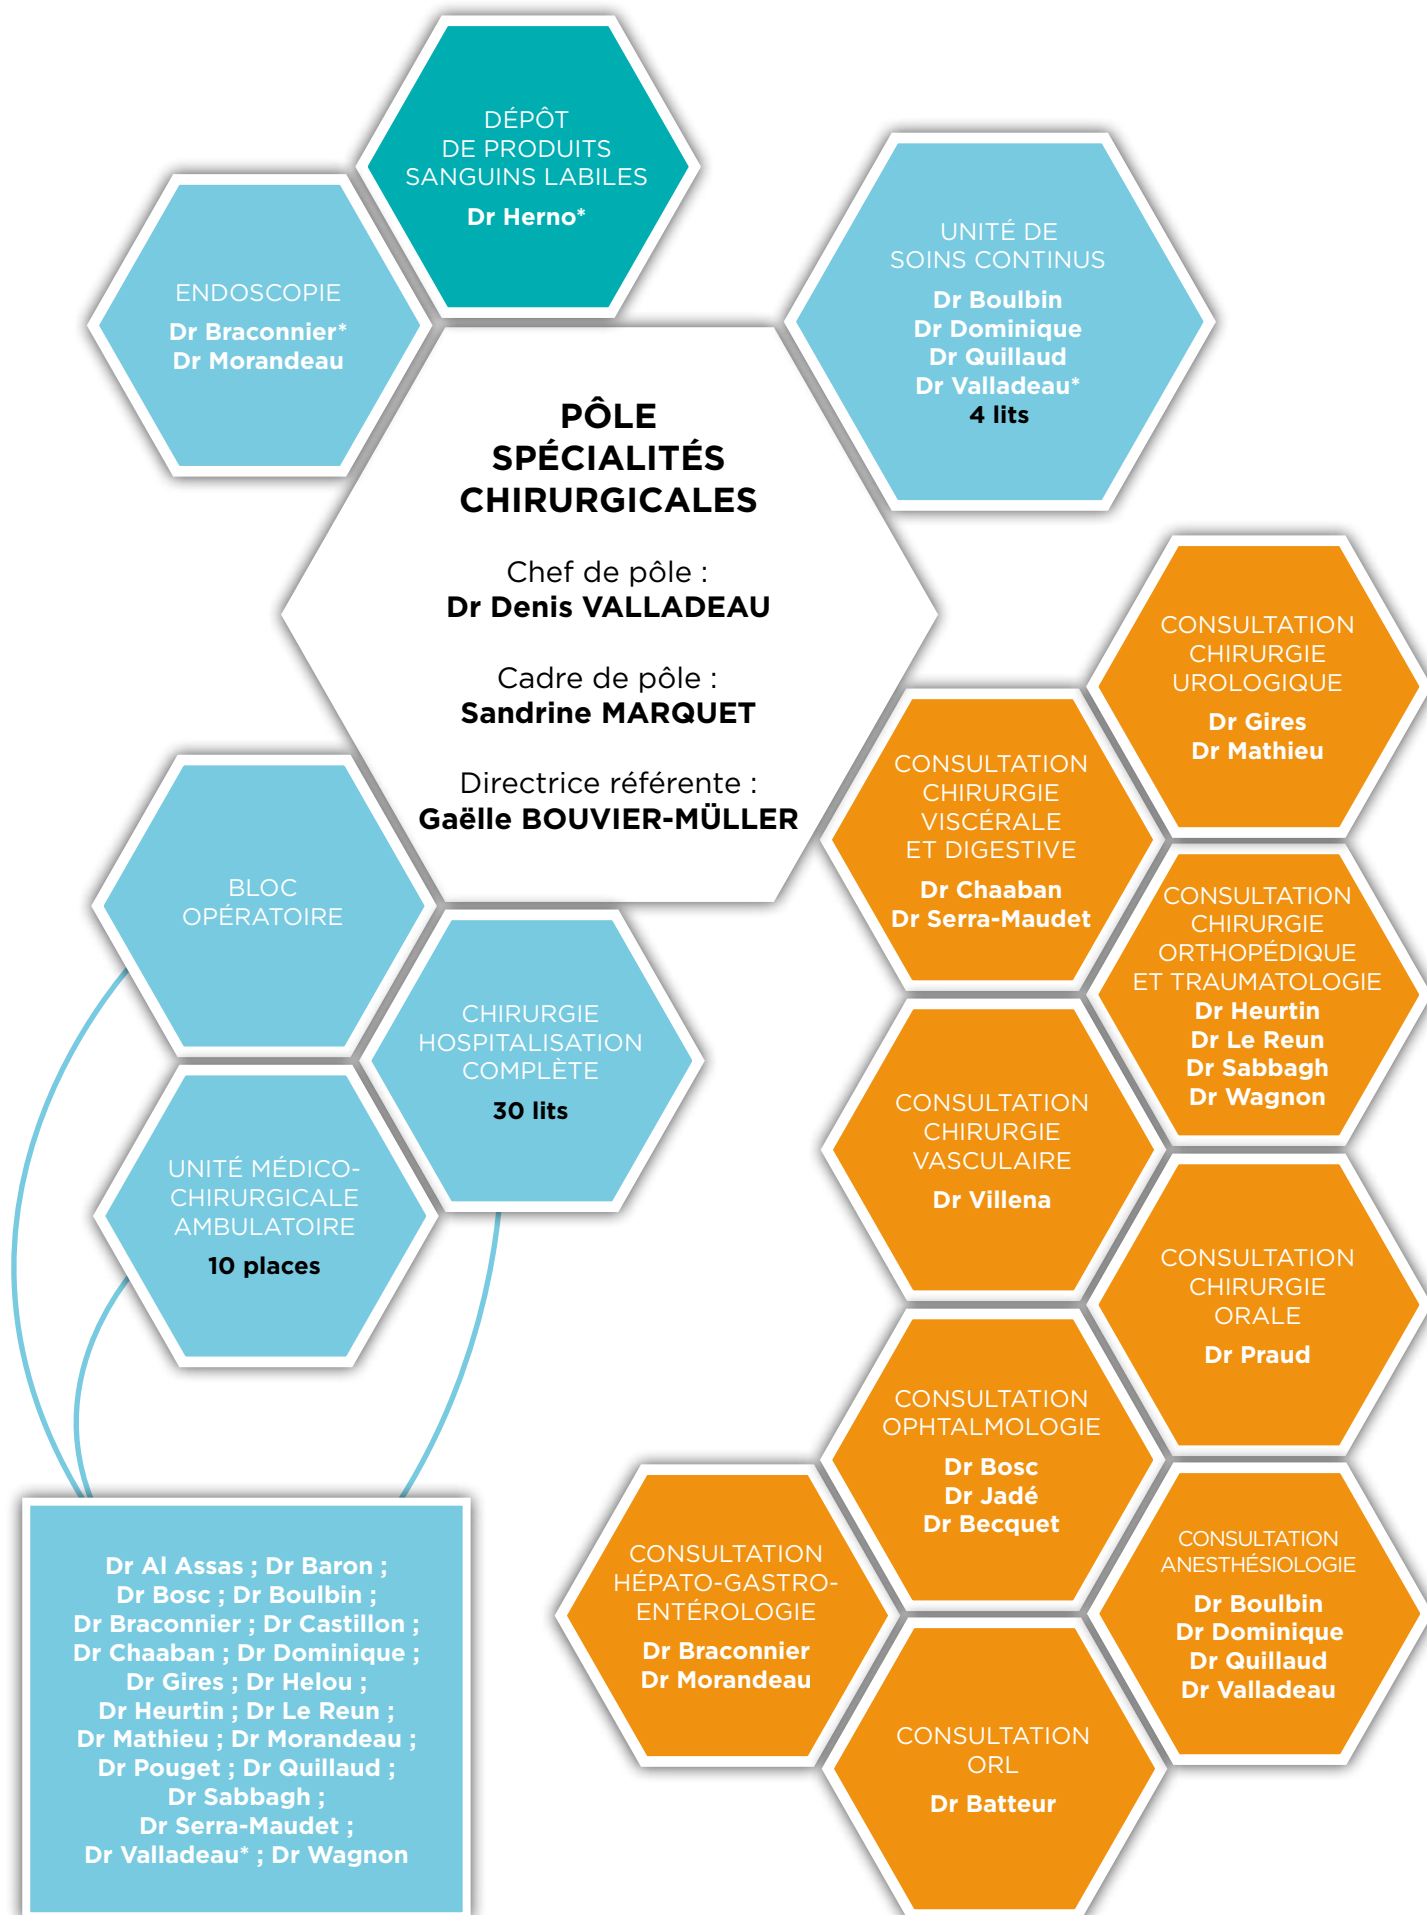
DÉPÔT
DE PRODUITS
SANGUINS LABILES
Dr Herno*

ENDOSCOPIE
Dr Braconnier*
Dr Morandeau

UNITÉ DE
SOINS CONTINUS
Dr Boulbin
Dr Dominique
Dr Quillaud
Dr Valladeau*
4 lits

PÔLE
SPÉCIALITÉS
CHIRURGICALES

Chef de pôle :
Dr Denis VALLADEAU

Cadre de pôle :
Sandrine MARQUET

Directrice référente :
Gaëlle BOUVIER-MÜLLER

CONSULTATION
CHIRURGIE
UROLOGIQUE
Dr Gires
Dr Mathieu

CONSULTATION
CHIRURGIE
VISCÉRALE
ET DIGESTIVE
Dr Chaaban
Dr Serra-Maudet

BLOC
OPÉRATOIRE

CONSULTATION
CHIRURGIE
ORTHOPÉDIQUE
ET TRAUMATOLOGIE
Dr Heurtin
Dr Le Reun
Dr Sabbagh
Dr Wagnon

CHIRURGIE
HOSPITALISATION
COMPLÈTE
30 lits

CONSULTATION
CHIRURGIE
VASCULAIRE
Dr Villena

UNITÉ MÉDICO-
CHIRURGICALE
AMBULATOIRE
10 places

CONSULTATION
CHIRURGIE
ORALE
Dr Praud

CONSULTATION
OPHTALMOLOGIE
Dr Bosc
Dr Jadé
Dr Becquet

Dr Al Assas ; Dr Baron ;
Dr Bosc ; Dr Boulbin ;
Dr Braconnier ; Dr Castillon ;
Dr Chaaban ; Dr Dominique ;
Dr Gires ; Dr Helou ;
Dr Heurtin ; Dr Le Reun ;
Dr Mathieu ; Dr Morandeau ;
Dr Pouget ; Dr Quillaud ;
Dr Sabbagh ;
Dr Serra-Maudet ;
Dr Valladeau* ; Dr Wagnon

CONSULTATION
HÉPATO-GASTRO-
ENTÉROLOGIE
Dr Braconnier
Dr Morandeau

CONSULTATION
ANESTHÉSIOLOGIE
Dr Boulbin
Dr Dominique
Dr Quillaud
Dr Valladeau

CONSULTATION
ORL
Dr Batteur